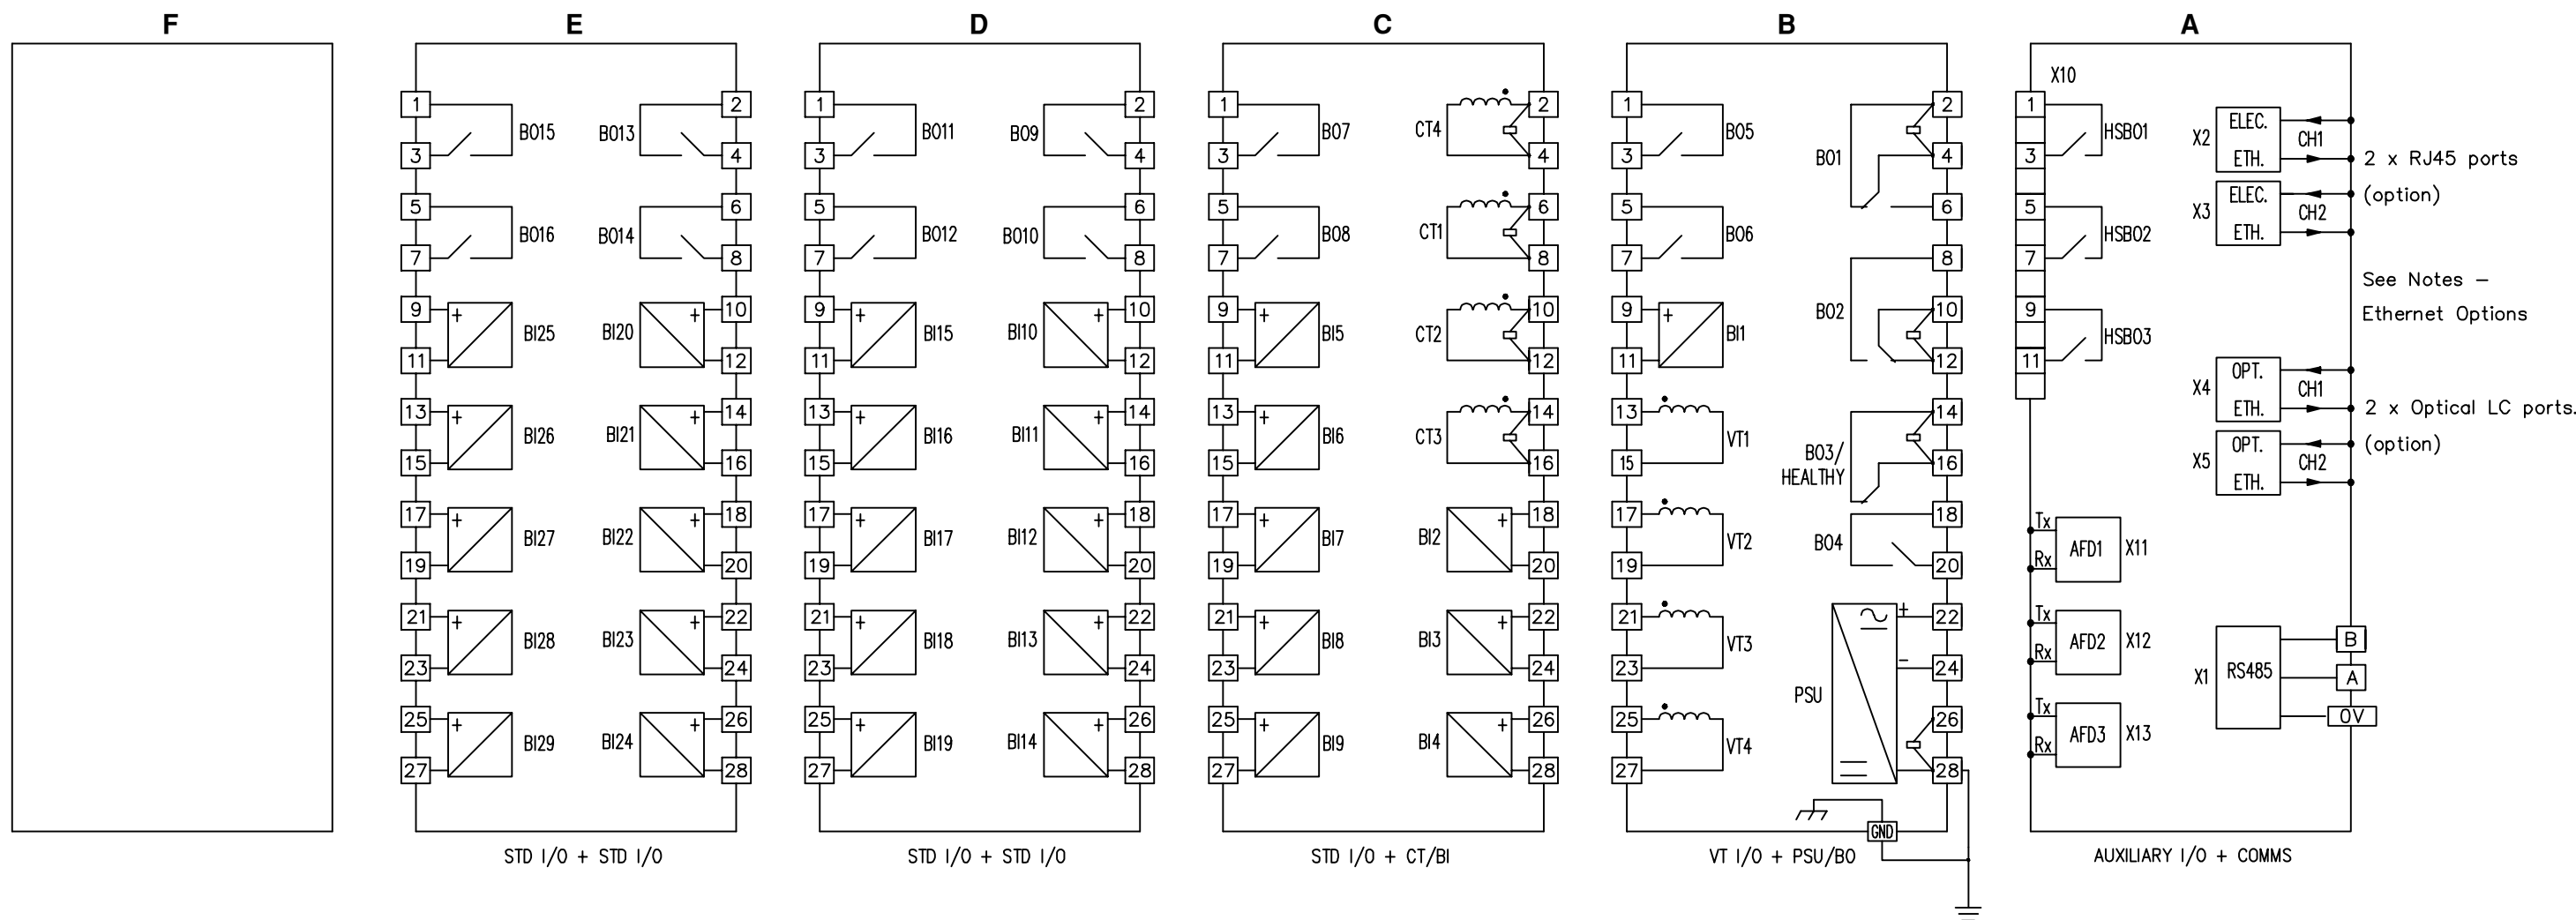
F

E

1 3 BO15 5 7 BO16 9 11 BI25 13 15 BI26 17 19 BI27 21 23 BI28 25 27 BI29
2 4 BO13 6 8 BO14 10 12 BI20 14 16 BI21 18 20 BI22 22 24 BI23 26 28 BI24

STD I/O + STD I/O

D

1 3 BO11 5 7 BO12 9 11 BI15 13 15 BI16 17 19 BI17 21 23 BI18 25 27 BI19
2 4 BO9 6 8 BO10 10 12 BI10 14 16 BI11 18 20 BI12 22 24 BI13 26 28 BI14

STD I/O + STD I/O

C

1 3 BO7 5 7 BO8 9 11 BI5 13 15 BI6 17 19 BI7 21 23 BI8 25 27 BI9
CT4 2 4 CT1 6 8 CT2 10 12 CT3 14 16 BI2 18 20 BI3 22 24 BI4 26 28

STD I/O + CT/BI

B

1 3 BO5 5 7 BO6 9 11 BI1 13 15 VT1 17 19 VT2 21 23 VT3 25 27 VT4
BO1 2 4 6 8 BO2 10 12 BO3/ HEALTHY 14 16 18 BO4 20 PSU + 22 − 24 26 28 GND

VT I/O + PSU/BO

A

X10 1 3 HSBO1 5 7 HSBO2 9 11 HSBO3

X2 ELEC. ETH. CH1
X3 ELEC. ETH. CH2
2 x RJ45 ports (option)

See Notes – Ethernet Options

X4 OPT. ETH. CH1
X5 OPT. ETH. CH2
2 x Optical LC ports. (option)

Tx Rx AFD1 X11
Tx Rx AFD2 X12
Tx Rx AFD3 X13

X1 RS485 B A 0V

AUXILIARY I/O + COMMS